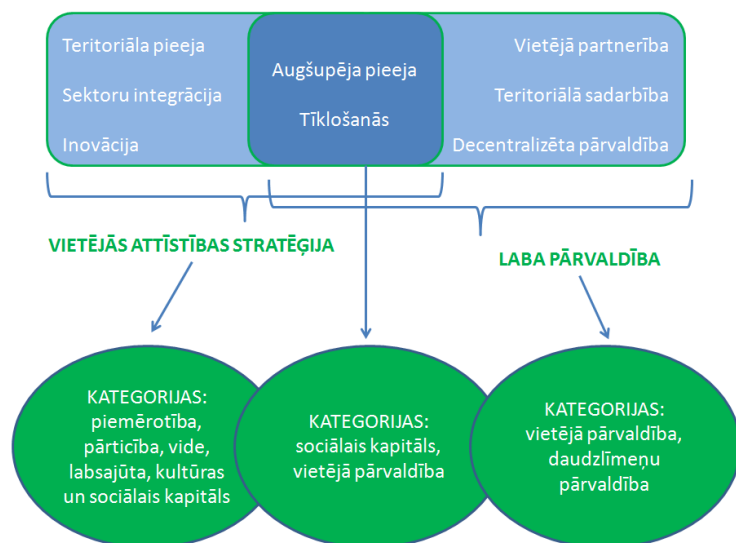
Teritoriāla pieeja

Sektoru integrācija

Inovācija

Augšupēja pieeja

Tīklošanās

Vietējā partnerība

Teritoriālā sadarbība

Decentralizēta pārvaldība

VIETĒJĀS ATTĪSTĪBAS STRATĒĢIJA

LABA PĀRVALDĪBA

KATEGORIJAS: piemērotība, pārticība, vide, labsajūta, kultūras un sociālais kapitāls

KATEGORIJAS: sociālais kapitāls, vietējā pārvaldība

KATEGORIJAS: vietējā pārvaldība, daudzlīmeņu pārvaldība